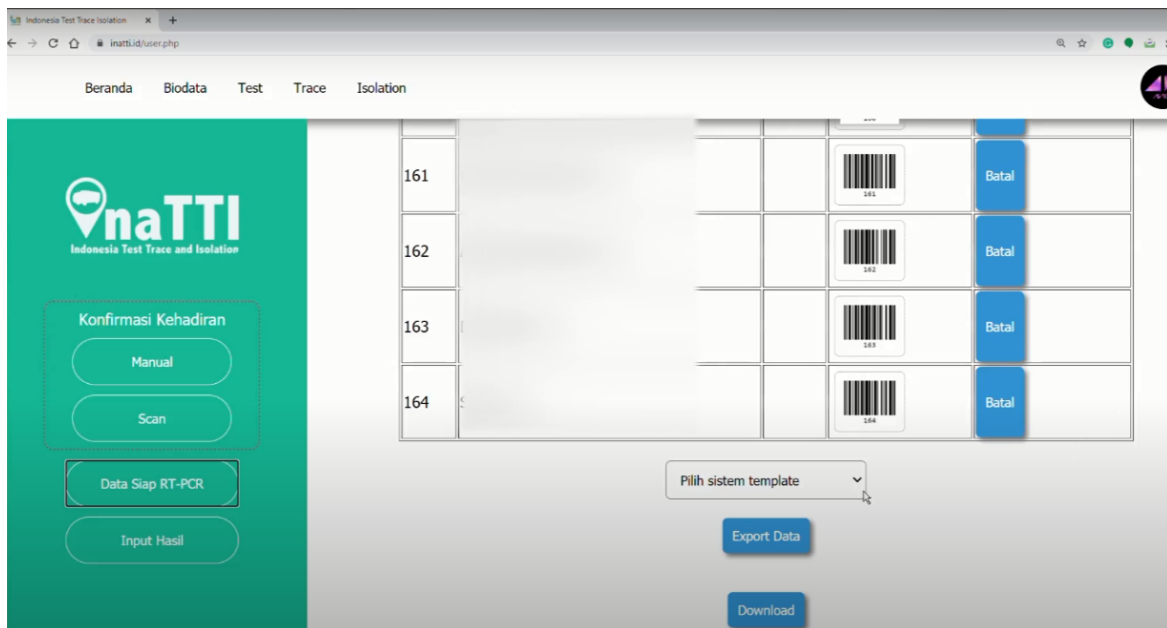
Indonesia Test Trace Isolation ×
inatti.id/user.php

Beranda Biodata Test Trace Isolation

naTTI
Indonesia Test Trace and Isolation

Konfirmasi Kehadiran
Manual
Scan

Data Siap RT-PCR
Input Hasil

| 161 | | | 161 | Batal |
|---|---|---|---|---|
| 162 | | | 162 | Batal |
| 163 | | | 163 | Batal |
| 164 | | | 164 | Batal |

Pilih sistem template
Export Data
Download